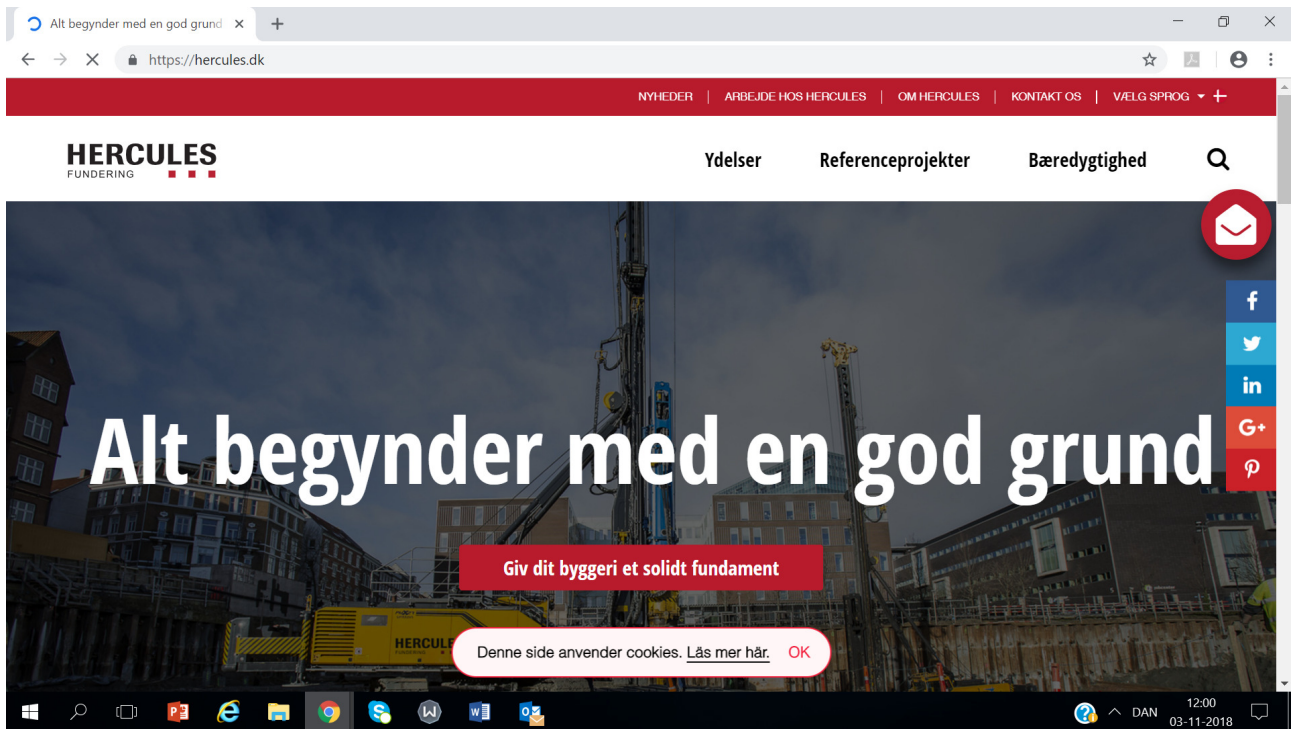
Alt begynder med en god grund ×

https://hercules.dk

NYHEDER | ARBEJDE HOS HERCULES | OM HERCULES | KONTAKT OS | VÆLG SPROG

HERCULES
FUNDERING

Ydelser Referenceprojekter Bæredygtighed

Alt begynder med en god grund

Giv dit byggeri et solidt fundament

HERCULES

Denne side anvender cookies. Läs mer här. OK

DAN 12:00 03-11-2018